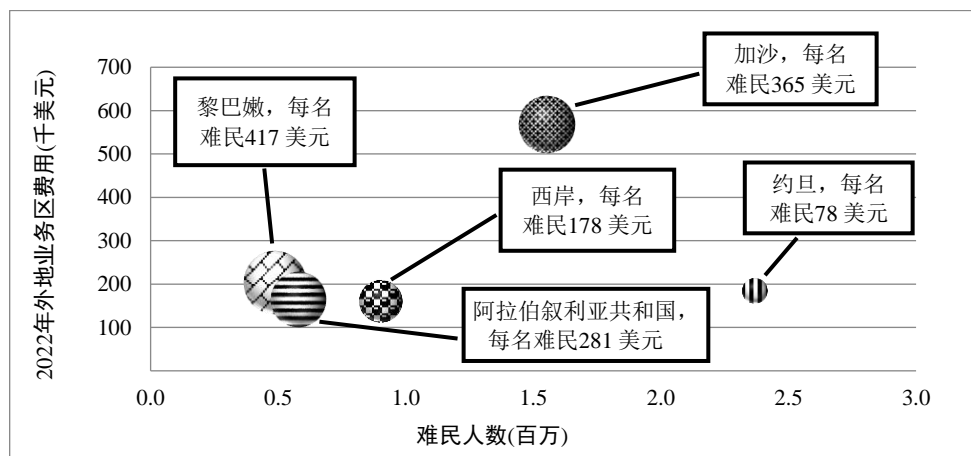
2022年外地业务区费用(千美元)

700
600
500
400
300
200
100

加沙，每名难民365 美元

黎巴嫩，每名难民417 美元

西岸，每名难民178 美元

约旦，每名难民78 美元

阿拉伯叙利亚共和国，每名难民281 美元

0.0 0.5 1.0 1.5 2.0 2.5 3.0

难民人数(百万)